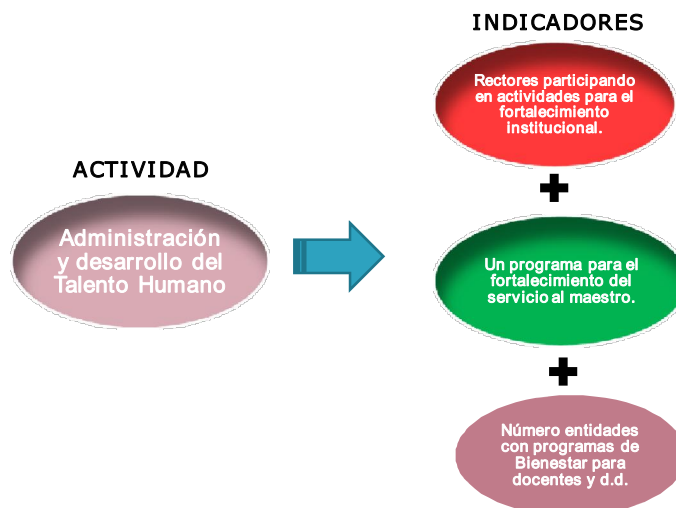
INDICADORES

Rectores participando en actividades para el fortalecimiento institucional.

ACTIVIDAD

Administración y desarrollo del Talento Humano

Un programa para el fortalecimiento del servicio al maestro.

Número entidades con programas de Bienestar para docentes y d.d.